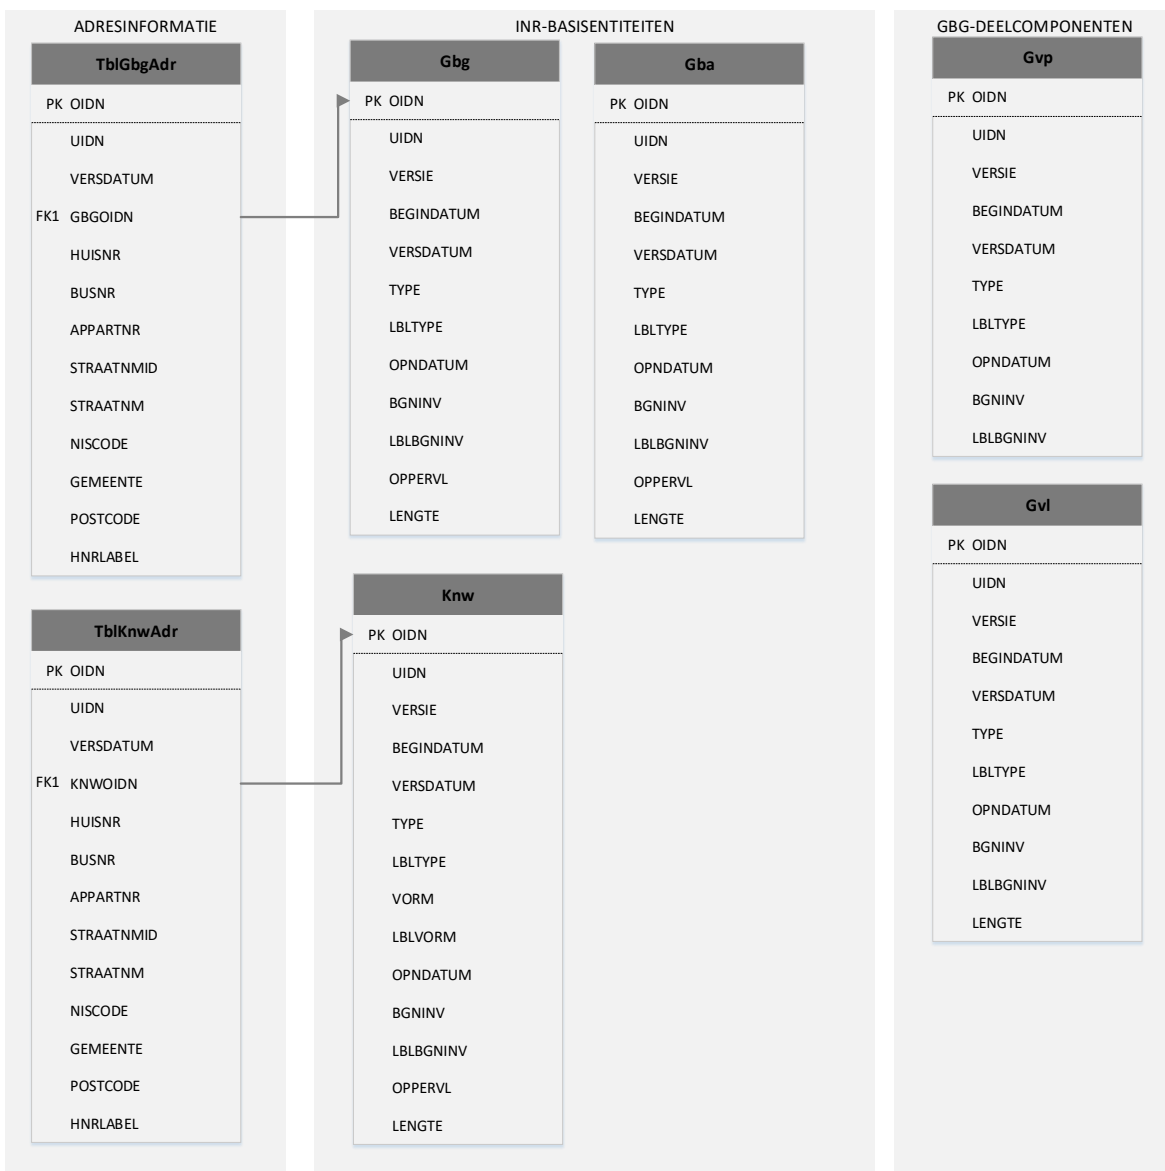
ADRESINFORMATIE

TblGbgAdr

PK OIDN

UIDN

VERSDATUM

FK1 GBGOIDN

HUISNR

BUSNR

APPARTNR

STRAATNMID

STRAATNM

NISCODE

GEMEENTE

POSTCODE

HNRLABEL

TblKnwAdr

PK OIDN

UIDN

VERSDATUM

FK1 KNWOIDN

HUISNR

BUSNR

APPARTNR

STRAATNMID

STRAATNM

NISCODE

GEMEENTE

POSTCODE

HNRLABEL

INR-BASISENTITEITEN

Gbg

PK OIDN

UIDN

VERSIE

BEGINDATUM

VERSDATUM

TYPE

LBLTYPE

OPNDATUM

BGNINV

LBLBGNINV

OPPERVL

LENGTE

Gba

PK OIDN

UIDN

VERSIE

BEGINDATUM

VERSDATUM

TYPE

LBLTYPE

OPNDATUM

BGNINV

LBLBGNINV

OPPERVL

LENGTE

Knw

PK OIDN

UIDN

VERSIE

BEGINDATUM

VERSDATUM

TYPE

LBLTYPE

VORM

LBLVORM

OPNDATUM

BGNINV

LBLBGNINV

OPPERVL

LENGTE

GBG-DEELCOMPONENTEN

Gvp

PK OIDN

UIDN

VERSIE

BEGINDATUM

VERSDATUM

TYPE

LBLTYPE

OPNDATUM

BGNINV

LBLBGNINV

Gvl

PK OIDN

UIDN

VERSIE

BEGINDATUM

VERSDATUM

TYPE

LBLTYPE

OPNDATUM

BGNINV

LBLBGNINV

LENGTE